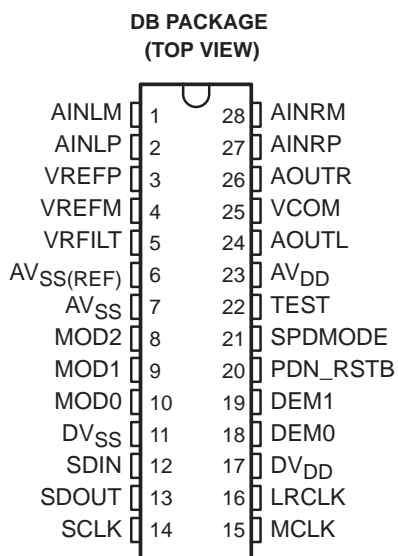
DB PACKAGE
(TOP VIEW)

AINLM 1
AINLP 2
VREFP 3
VREFM 4
VRFILT 5
$AV_{SS(REF)}$ 6
$AV_{SS}$ 7
MOD2 8
MOD1 9
MOD0 10
$DV_{SS}$ 11
SDIN 12
SDOUT 13
SCLK 14

28 AINRM
27 AINRP
26 AOUTR
25 VCOM
24 AOUTL
23 $AV_{DD}$
22 TEST
21 SPDMODE
20 PDN_RSTB
19 DEM1
18 DEM0
17 $DV_{DD}$
16 LRCLK
15 MCLK